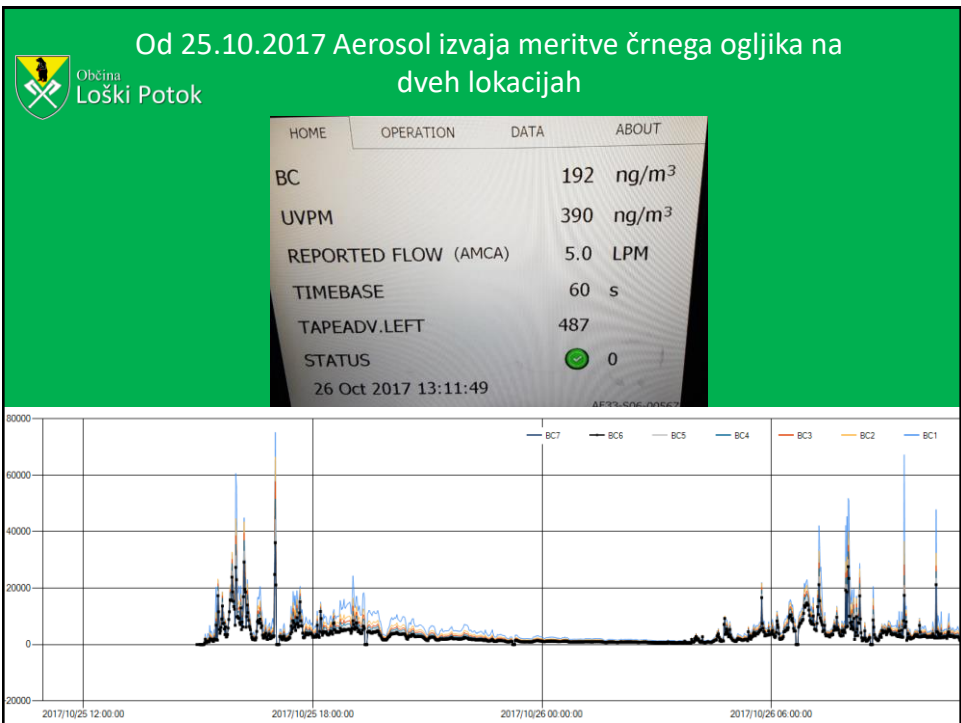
Občina Loški Potok

Od 25.10.2017 Aerosol izvaja meritve črnega ogljika na dveh lokacijah

HOME OPERATION DATA ABOUT

| | | |
|---|---|---|
| BC | 192 | ng/m$^3$ |
| UVPM | 390 | ng/m$^3$ |
| REPORTED FLOW (AMCA) | 5.0 | LPM |
| TIMEBASE | 60 | s |
| TAPEADV.LEFT | 487 | |
| STATUS | | 0 |

26 Oct 2017 13:11:49

AE33-S06-0056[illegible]

80000
60000
40000
20000
0
-20000

BC7 BC6 BC5 BC4 BC3 BC2 BC1

2017/10/25 12:00:00 2017/10/25 18:00:00 2017/10/26 00:00:00 2017/10/26 06:00:00